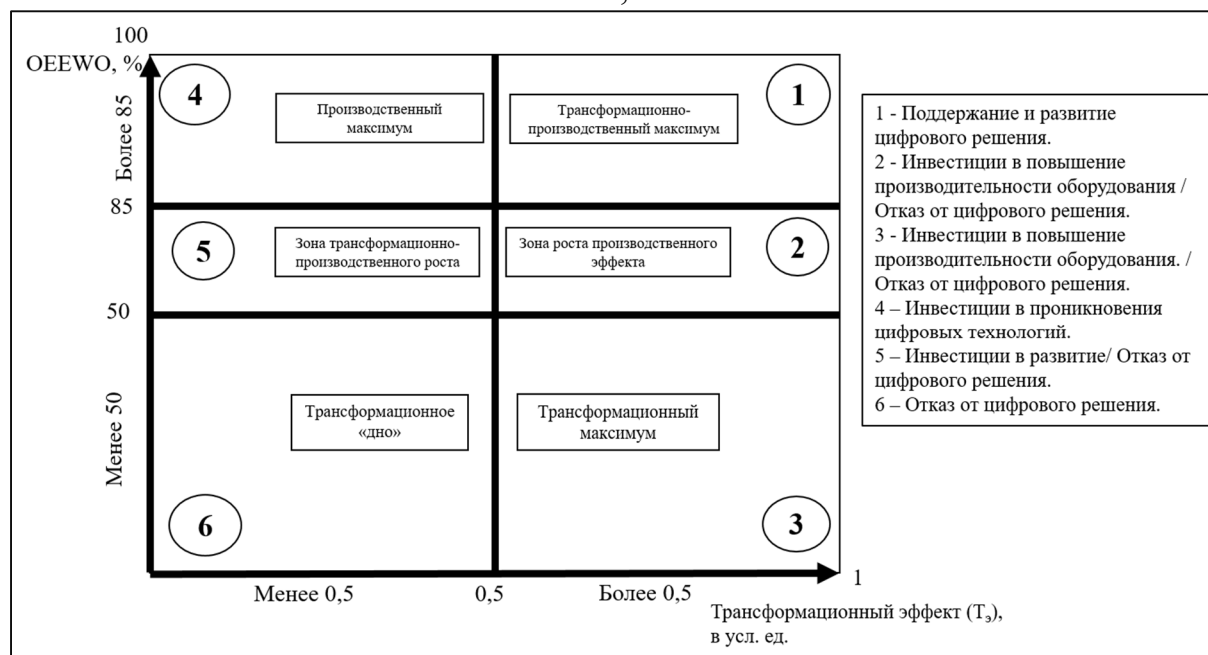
100
OEEWO, %

Более 85

4

Производственный максимум

Трансформационно-производственный максимум

1

85

5

Зона трансформационно-производственного роста

Зона роста производственного эффекта

2

50

Менее 50

Трансформационное «дно»

Трансформационный максимум

6

3

Менее 0,5

0,5

Более 0,5

1

Трансформационный эффект ($Т_э$), в усл. ед.

1 - Поддержание и развитие цифрового решения.
2 - Инвестиции в повышение производительности оборудования / Отказ от цифрового решения.
3 - Инвестиции в повышение производительности оборудования. / Отказ от цифрового решения.
4 – Инвестиции в проникновения цифровых технологий.
5 – Инвестиции в развитие/ Отказ от цифрового решения.
6 – Отказ от цифрового решения.